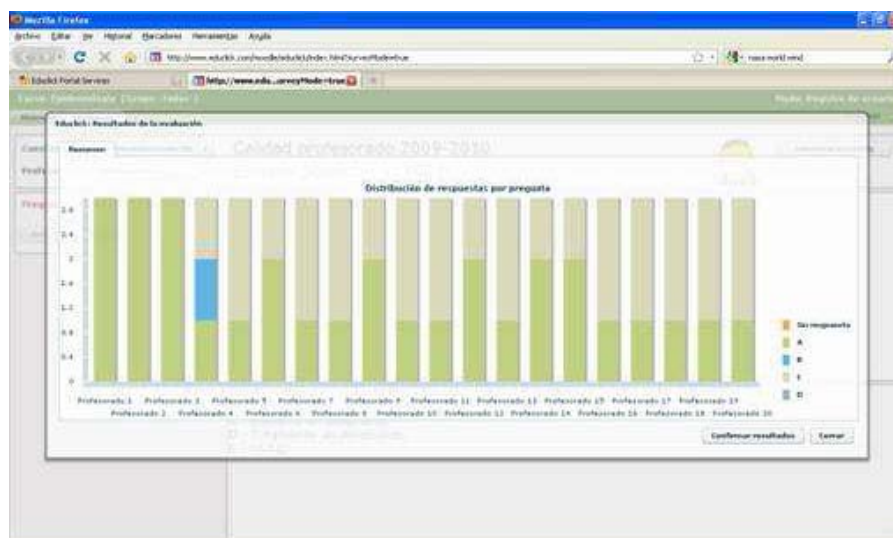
Mozilla Firefox

Archivo Editar Ver Historial Marcadores Herramientas Ayuda

http://www.edubkk.com/moodle/edubkk/index.html?surveyMode=true

Edubkk Portal Services

http://www.edu...urveyMode=true

Edubkk : Resultados de la evaluación

Resumen

Calidad profesorado 2009-2010

Distribución de respuestas por pregunta

| 2.8 |
|---|
| 2.4 |
| 2 |
| 1.6 |
| 1.2 |
| 0.8 |
| 0.4 |
| 0 |

Profesorado 1 Profesorado 2 Profesorado 3 Profesorado 4 Profesorado 5 Profesorado 6 Profesorado 7 Profesorado 8 Profesorado 9 Profesorado 10 Profesorado 11 Profesorado 12 Profesorado 13 Profesorado 14 Profesorado 15 Profesorado 16 Profesorado 17 Profesorado 18 Profesorado 19 Profesorado 20

Sin respuesta
A
B
C
D

Confirmar resultados Cerrar